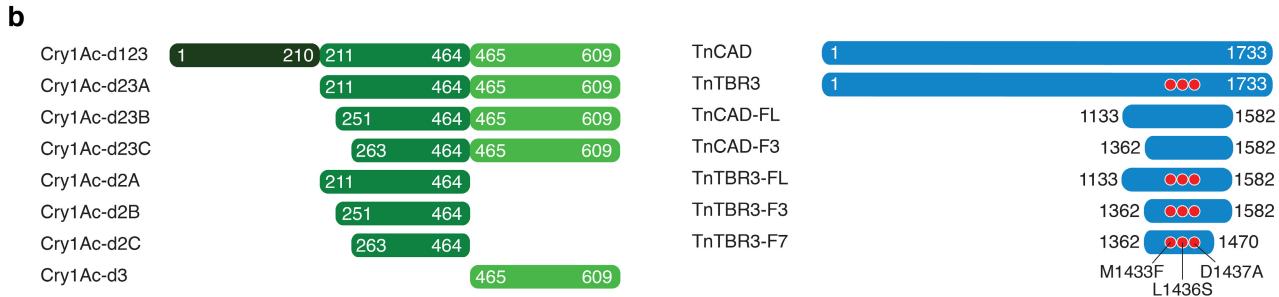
b

Cry1Ac-d123 1 210 211 464 465 609
Cry1Ac-d23A 211 464 465 609
Cry1Ac-d23B 251 464 465 609
Cry1Ac-d23C 263 464 465 609
Cry1Ac-d2A 211 464
Cry1Ac-d2B 251 464
Cry1Ac-d2C 263 464
Cry1Ac-d3 465 609

TnCAD 1 1733
TnTBR3 1 1733
TnCAD-FL 1133 1582
TnCAD-F3 1362 1582
TnTBR3-FL 1133 1582
TnTBR3-F3 1362 1582
TnTBR3-F7 1362 1470
M1433F L1436S D1437A